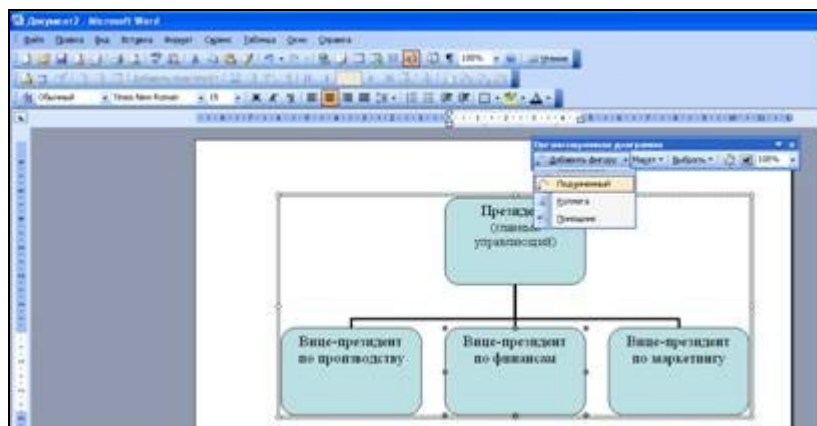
Документ2 - Microsoft Word

Файл Правка Вид Вставка Формат Сервис Таблица Окно Справка

Обычный Times New Roman 15

Организационная диаграмма

Добавить фигуру Макет Выбрать 100%

Подчиненный

Коллега

Помощник

Президе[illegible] (главный управляющий)

Вице-президент по производству

Вице-президент по финансам

Вице-президент по маркетингу